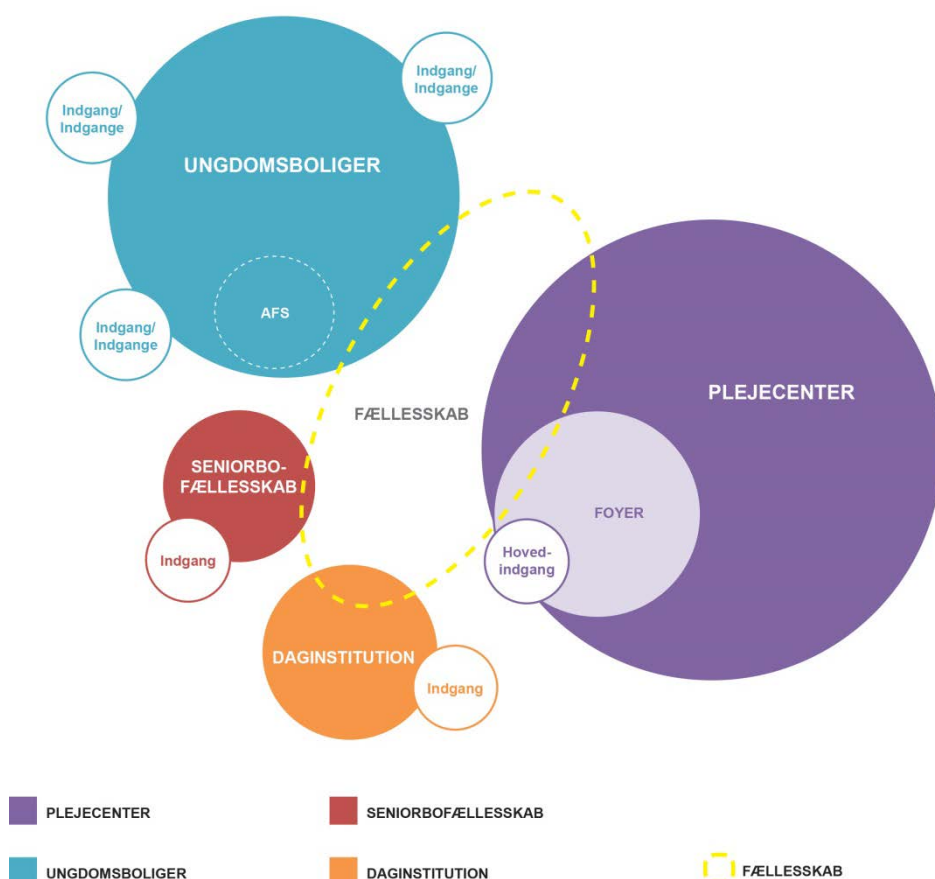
Indgang/ Indgange

Indgang/ Indgange

UNGDOMSBOLIGER

AFS

Indgang/ Indgange

FÆLLESSKAB

PLEJECENTER

SENIORBO-FÆLLESSKAB

FOYER

Indgang

Hoved-indgang

DAGINSTITUTION

Indgang

PLEJECENTER

SENIORBOFÆLLESSKAB

UNGDOMSBOLIGER

DAGINSTITUTION

FÆLLESSKAB